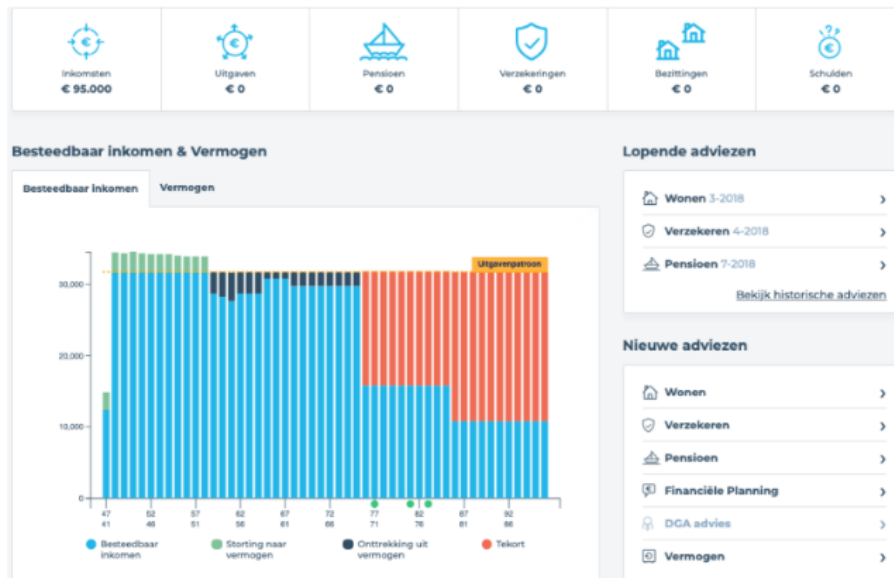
Inkomsten
€ 95.000

Uitgaven
€ 0

Pensioen
€ 0

Verzekeringen
€ 0

Bezittingen
€ 0

Schulden
€ 0

Besteedbaar inkomen & Vermogen

Besteedbaar inkomen
Vermogen

Uitgavenpatroon

30,000
20,000
10,000
0

47
41
52
46
57
51
62
56
67
61
72
66
77
71
82
76
87
81
92
86

Besteedbaar inkomen
Storting naar vermogen
Onttrekking uit vermogen
Tekort

Lopende adviezen

Wonen 3-2018
Verzekeren 4-2018
Pensioen 7-2018
Bekijk historische adviezen

Nieuwe adviezen

Wonen
Verzekeren
Pensioen
Financiële Planning
DGA advies
Vermogen